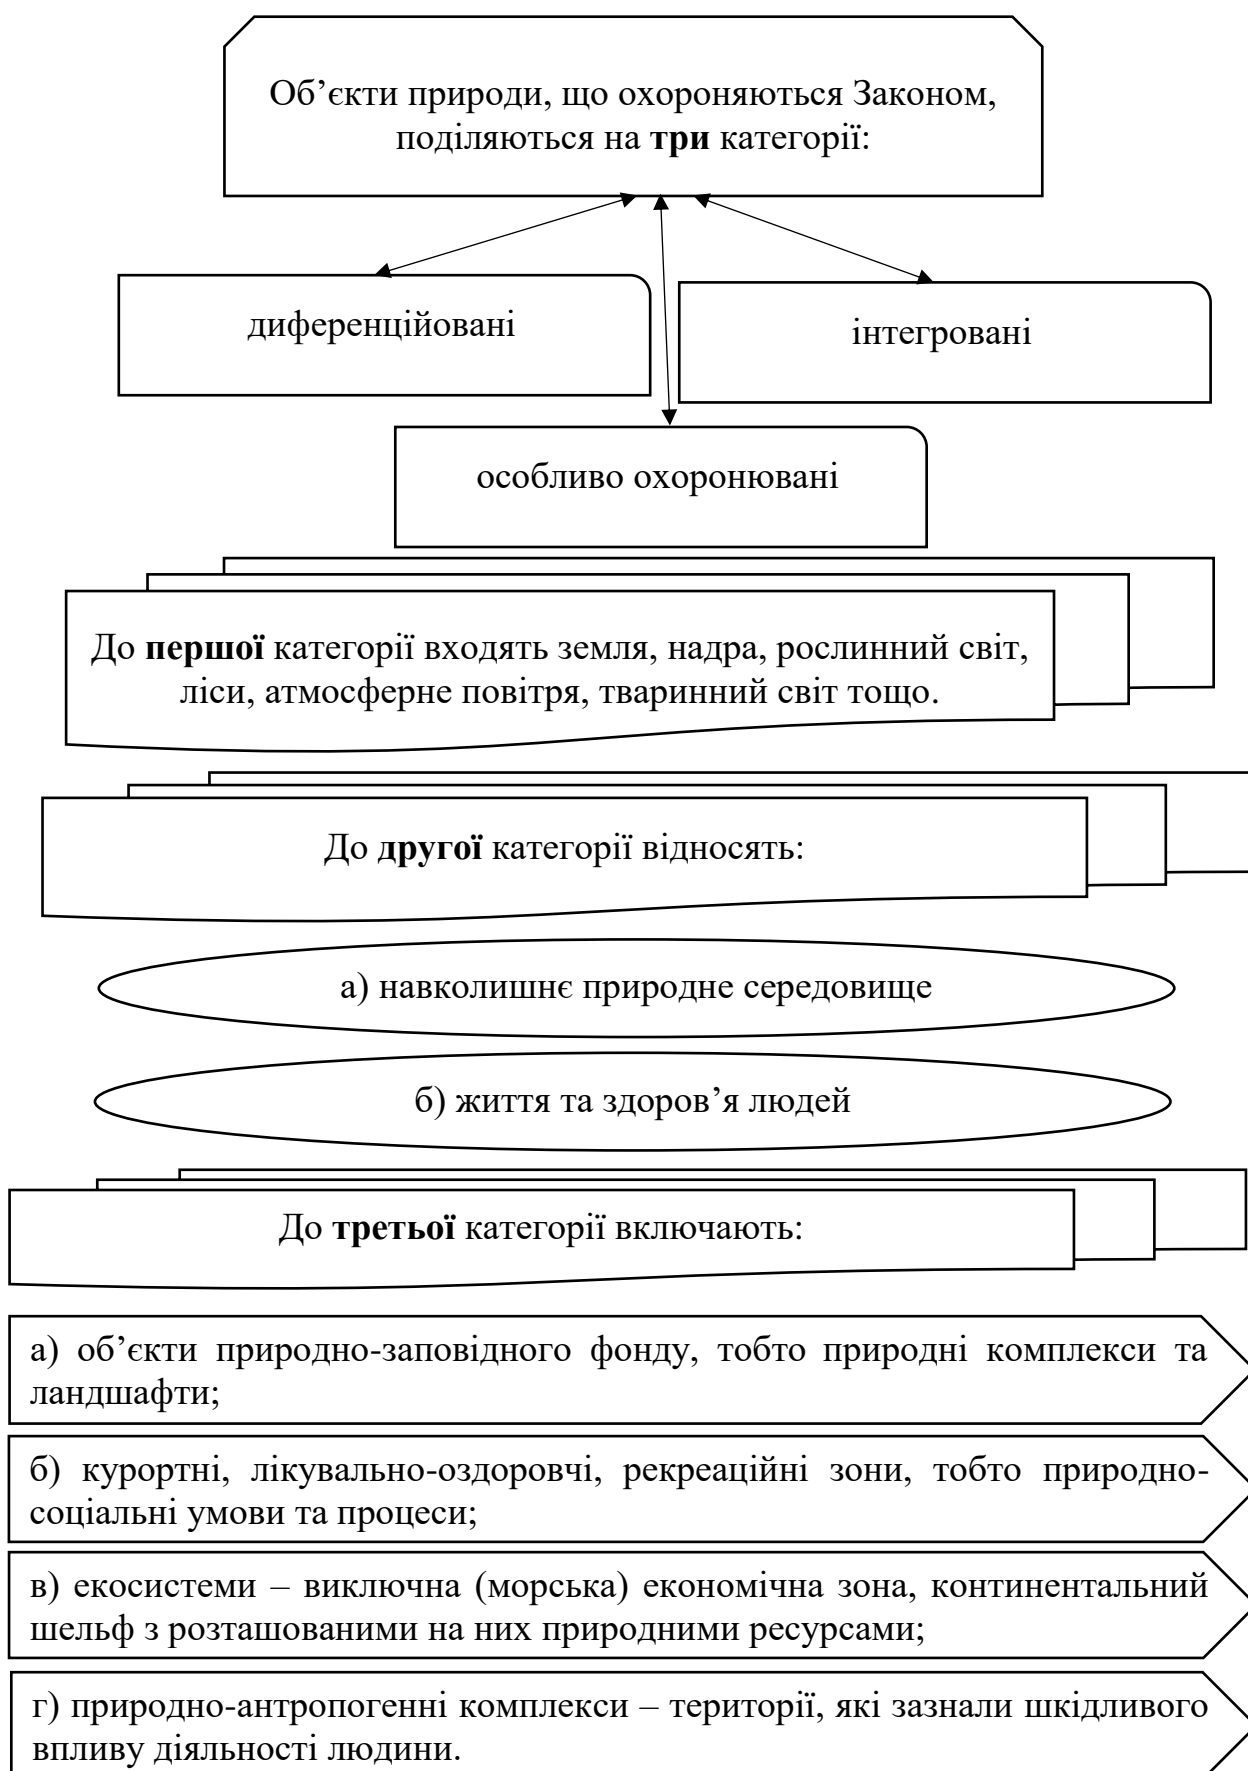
Об’єкти природи, що охороняються Законом, поділяються на **три** категорії:

диференційовані

інтегровані

особливо охоронювані

До **першої** категорії входять земля, надра, рослинний світ, ліси, атмосферне повітря, тваринний світ тощо.

До **другої** категорії відносять:

а) навколишнє природне середовище

б) життя та здоров’я людей

До **третьої** категорії включають:

а) об’єкти природно-заповідного фонду, тобто природні комплекси та ландшафти;

б) курортні, лікувально-оздоровчі, рекреаційні зони, тобто природно-соціальні умови та процеси;

в) екосистеми – виключна (морська) економічна зона, континентальний шельф з розташованими на них природними ресурсами;

г) природно-антропогенні комплекси – території, які зазнали шкідливого впливу діяльності людини.